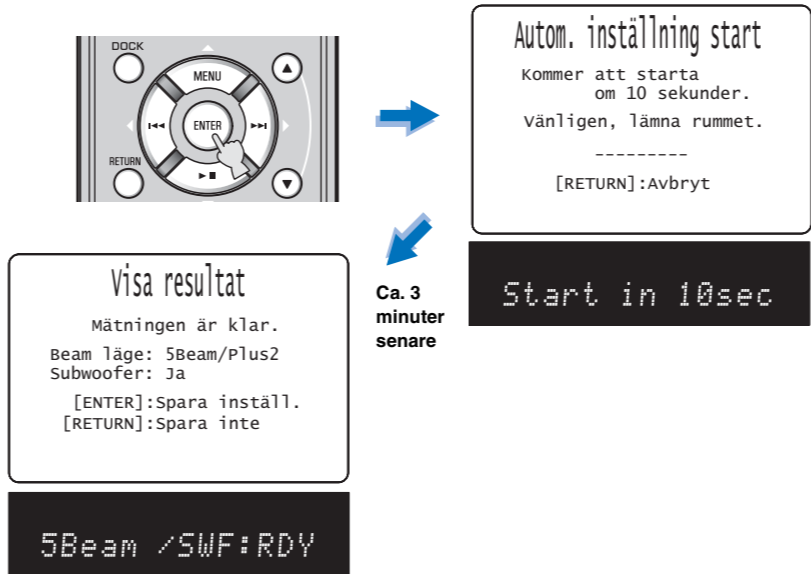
DOCK
MENU
ENTER
RETURN

Autom. inställning start

Kommer att starta om 10 sekunder.

Vänligen, lämna rummet.

---------

[RETURN]:Avbryt

Start in 10sec

Ca. 3 minuter senare

Visa resultat

Mätningen är klar.

Beam läge: 5Beam/Plus2
Subwoofer: Ja

[ENTER]:Spara inställ.
[RETURN]:Spara inte

5Beam /SWF:RDY